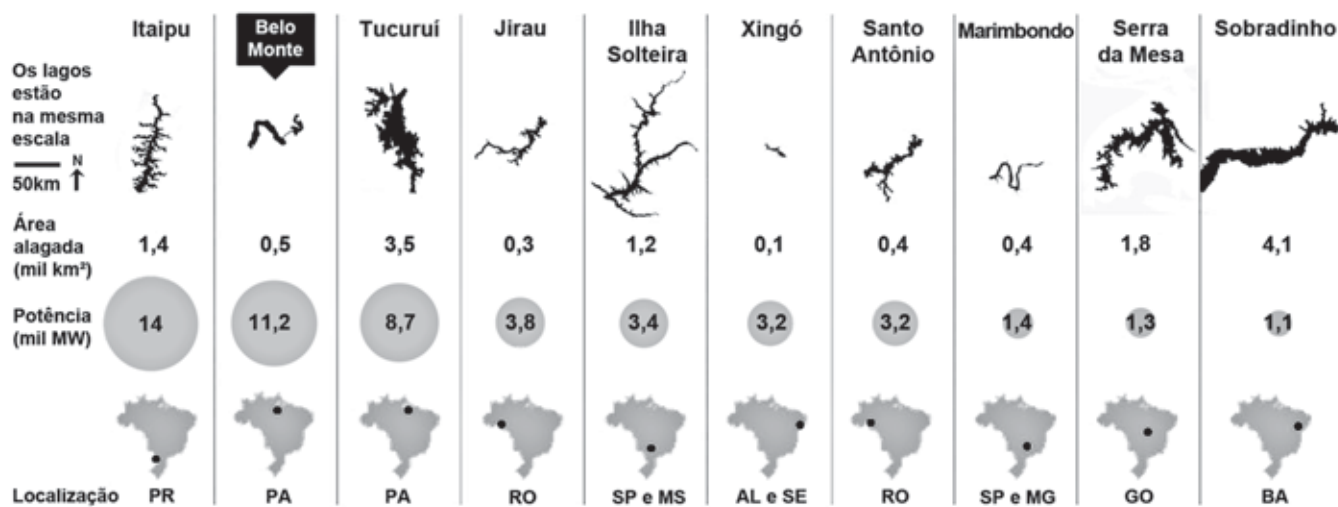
| | Itaipu | Belo Monte | Tucuruí | Jirau | Ilha Solteira | Xingó | Santo Antônio | Marimbondo | Serra da Mesa | Sobradinho |
|---|---|---|---|---|---|---|---|---|---|---|
| Os lagos estão na mesma escala 50km N | | | | | | | | | | |
| Área alagada (mil km²) | 1,4 | 0,5 | 3,5 | 0,3 | 1,2 | 0,1 | 0,4 | 0,4 | 1,8 | 4,1 |
| Potência (mil MW) | 14 | 11,2 | 8,7 | 3,8 | 3,4 | 3,2 | 3,2 | 1,4 | 1,3 | 1,1 |
| Localização | PR | PA | PA | RO | SP e MS | AL e SE | RO | SP e MG | GO | BA |